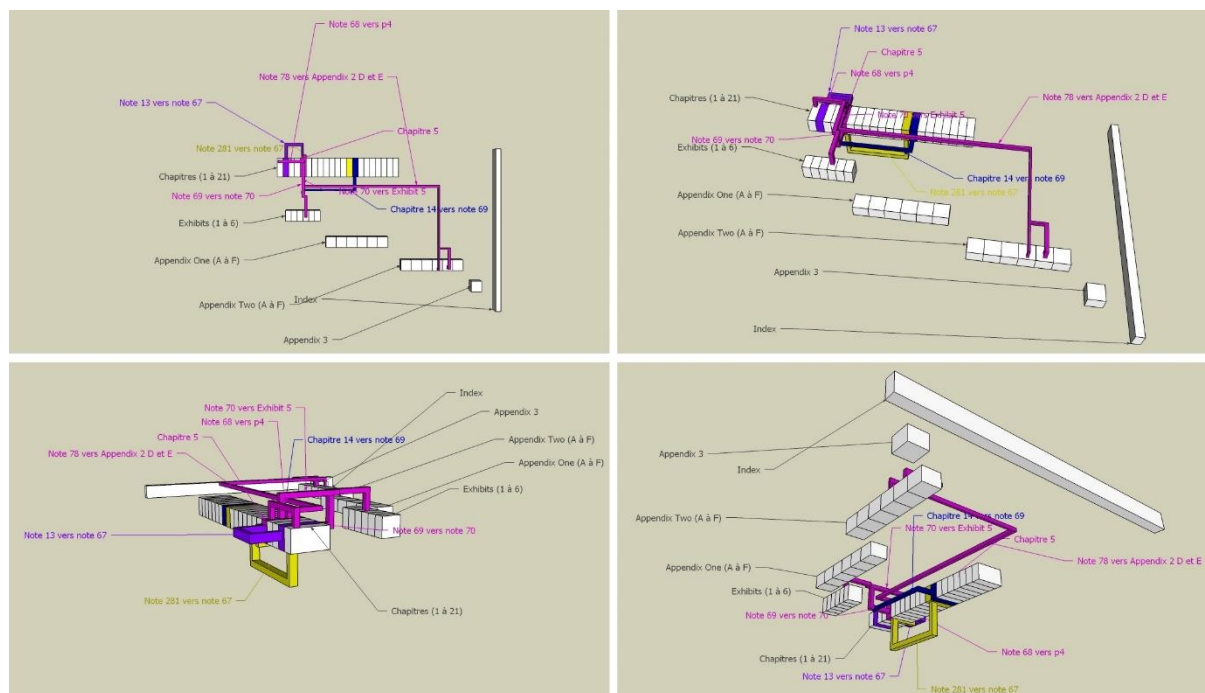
Note 68 vers p4
Note 78 vers Appendix 2 D et E
Note 13 vers note 67
Chapitre 5
Note 281 vers note 67
Chapitres (1 à 21)
Note 69 vers note 70
Note 70 vers Exhibit 5
Chapitre 14 vers note 69
Exhibits (1 à 6)
Appendix One (A à F)
Index
Appendix Two (A à F)
Appendix 3

Note 13 vers note 67
Chapitre 5
Note 68 vers p4
Chapitres (1 à 21)
Note 78 vers Appendix 2 D et E
Note 70 vers Exhibit 5
Note 69 vers note 70
Exhibits (1 à 6)
Chapitre 14 vers note 69
Note 281 vers note 67
Appendix One (A à F)
Appendix Two (A à F)
Appendix 3
Index

Index
Note 70 vers Exhibit 5
Appendix 3
Note 68 vers p4
Chapitre 14 vers note 69
Appendix Two (A à F)
Chapitre 5
Note 78 vers Appendix 2 D et E
Appendix One (A à F)
Exhibits (1 à 6)
Note 13 vers note 67
Note 69 vers note 70
Note 281 vers note 67
Chapitres (1 à 21)

Appendix 3
Index
Appendix Two (A à F)
Chapitre 14 vers note 69
Note 70 vers Exhibit 5
Chapitre 5
Note 78 vers Appendix 2 D et E
Appendix One (A à F)
Exhibits (1 à 6)
Note 69 vers note 70
Note 68 vers p4
Chapitres (1 à 21)
Note 13 vers note 67
Note 281 vers note 67